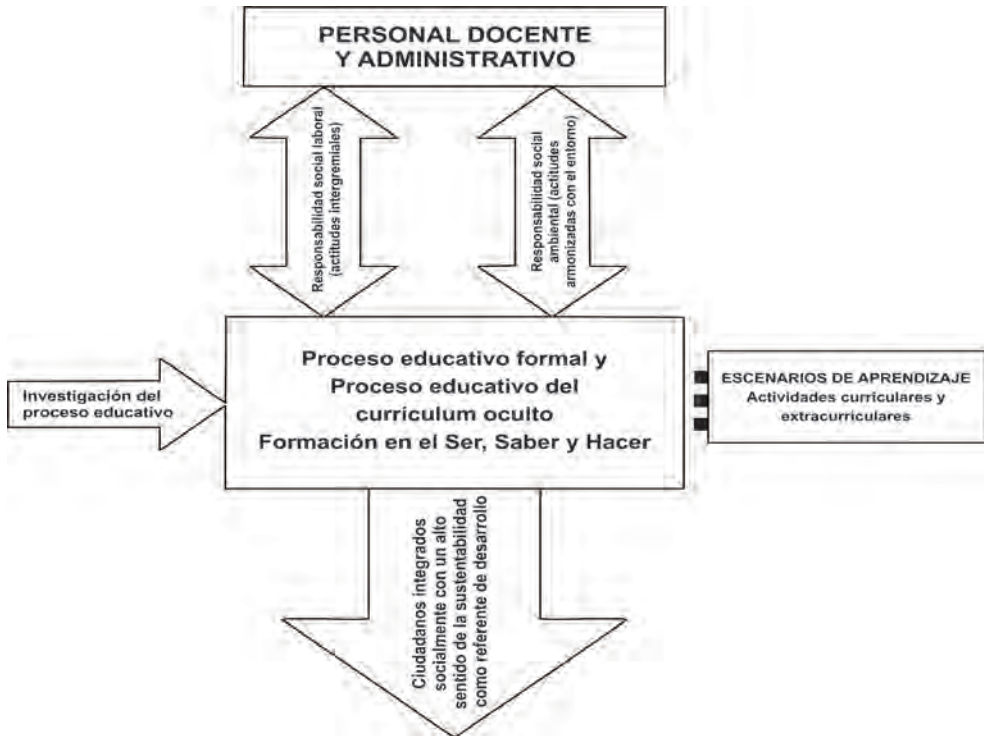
PERSONAL DOCENTE Y ADMINISTRATIVO

Responsabilidad social laboral (actitudes intergremiales)

Responsabilidad social ambiental (actitudes armonizadas con el entorno)

Investigación del proceso educativo

Proceso educativo formal y Proceso educativo del curriculum oculto Formación en el Ser, Saber y Hacer

ESCENARIOS DE APRENDIZAJE Actividades curriculares y extracurriculares

Ciudadanos integrados socialmente con un alto sentido de la sustentabilidad como referente de desarrollo